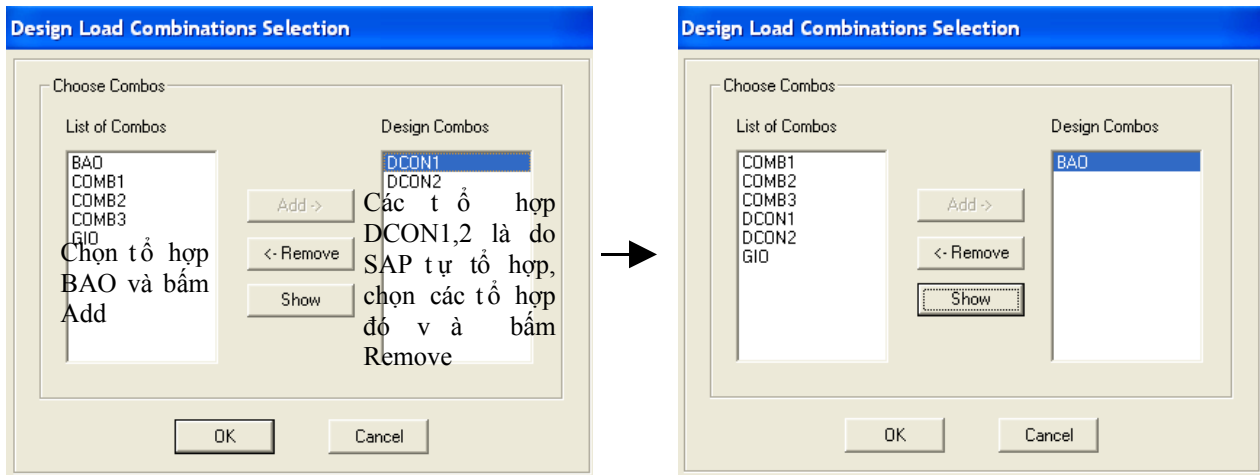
Design Load Combinations Selection

Choose Combos

List of Combos

BAO
COMB1
COMB2
COMB3
GIO

Design Combos

DCON1
DCON2

Add ->

<- Remove

Show

Chọn tổ hợp BAO và bấm Add

Các tổ hợp DCON1,2 là do SAP tự tổ hợp, chọn các tổ hợp đó và bấm Remove

OK

Cancel

Design Load Combinations Selection

Choose Combos

List of Combos

COMB1
COMB2
COMB3
DCON1
DCON2
GIO

Design Combos

BAO

Add ->

<- Remove

Show

OK

Cancel